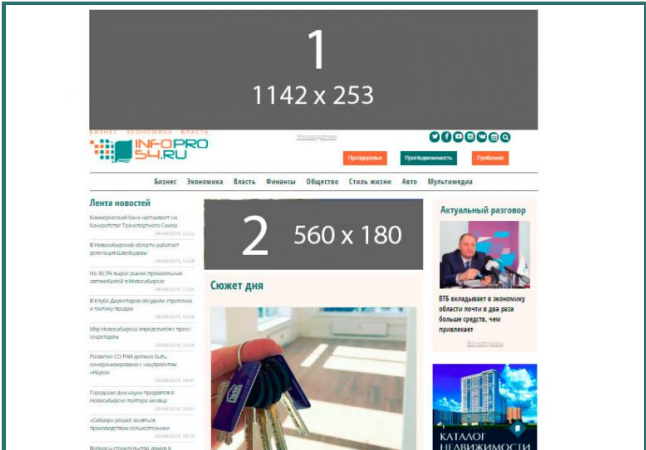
1
1142 x 253

БИЗНЕС · ЭКОНОМИКА · ВЛАСТЬ

INFOPRO 54.RU

Пресс-релизы

Недвижимость

Профи

Бизнес Экономика Власть Финансы Общество Стиль жизни Авто Мультимедиа

Лента новостей

Коммерческий банк настаивает на банкротстве Транспортного Союза

В Новосибирской области работает делегация Швейцарии

На 18,9% вырос рынок привлечения автомобилей в Новосибирске

В Клубе Директоров обсудили стратегию и тактику продаж

Мэр Новосибирска определяется с пресс-секретарем

Развитие СО РАН должно быть синхронизировано с «наукополем «Наука»

Городские дни науки продлятся в Новосибирске до конца месяца

«Сибагро» решил заняться производством сельхозтехники

2
560 x 180

Сюжет дня

Актуальный разговор

ВТБ вкладывает в экономику области почти в два раза больше средств, чем привлекает

КАТАЛОГ НЕДВИЖИМОСТИ